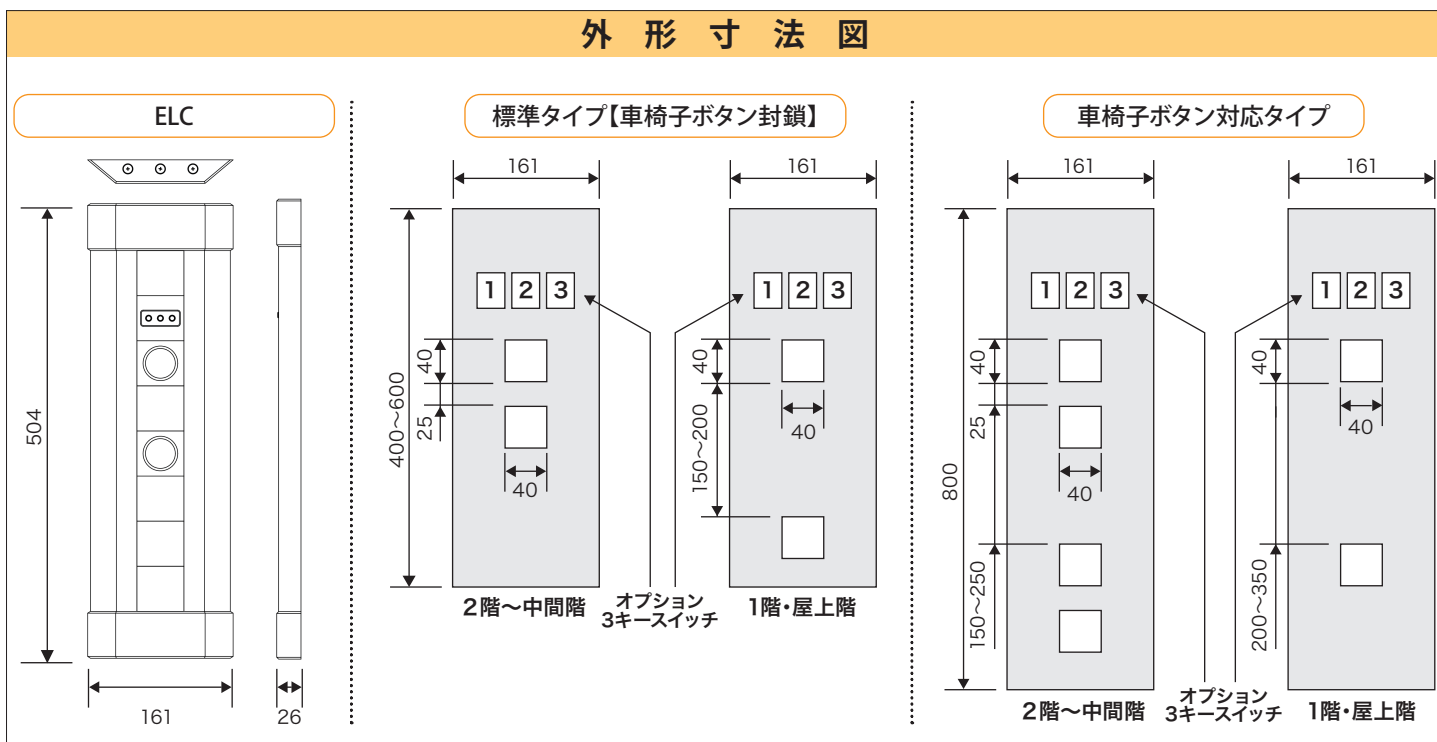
外形寸法図

ELC

504

161

26

標準タイプ【車椅子ボタン封鎖】

161

161

400~600

40

25

40

1 2 3

1 2 3

40

150~200

40

2階~中間階

オプション
3キースイッチ

1階・屋上階

車椅子ボタン対応タイプ

161

161

800

40

25

40

150~250

1 2 3

1 2 3

40

40

200~350

2階~中間階

オプション
3キースイッチ

1階・屋上階